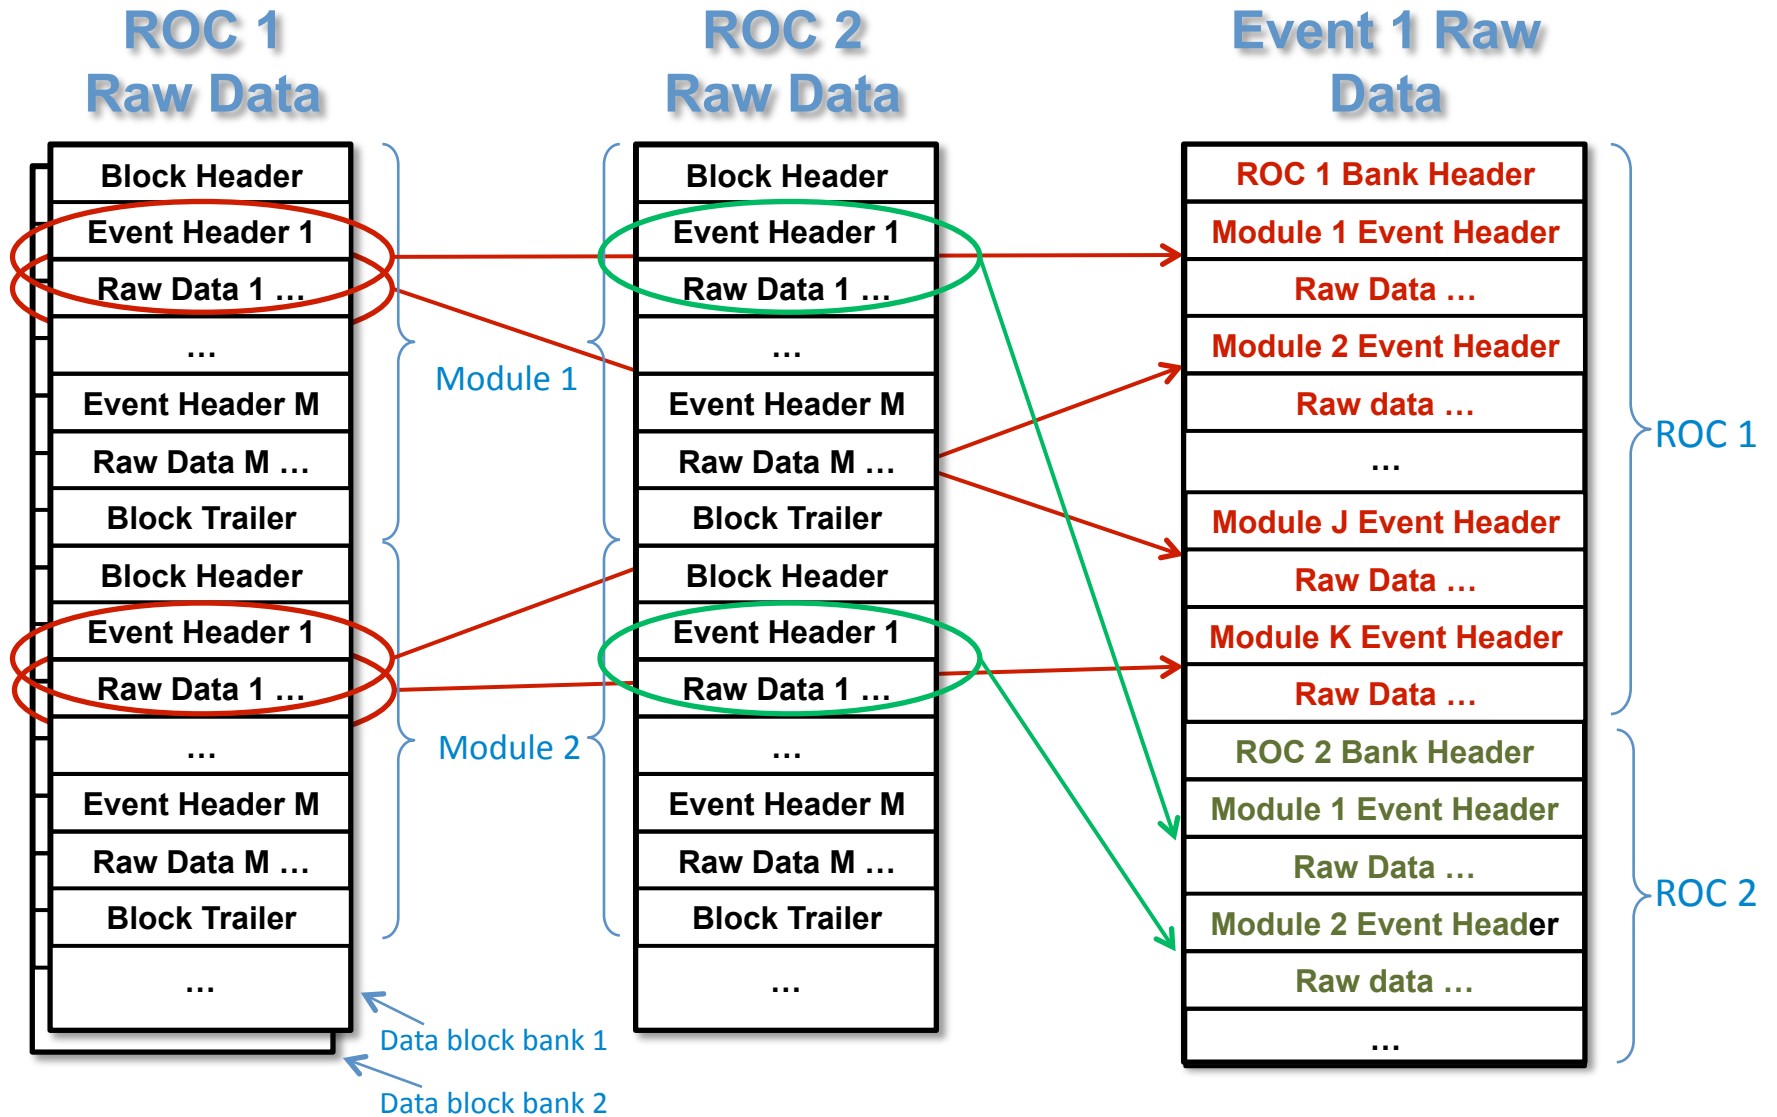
ROC 1 Raw Data

| Block Header |
|---|
| Event Header 1 |
| Raw Data 1 … |
| … |
| Event Header M |
| Raw Data M … |
| Block Trailer |
| Block Header |
| Event Header 1 |
| Raw Data 1 … |
| … |
| Event Header M |
| Raw Data M … |
| Block Trailer |
| … |

Module 1

Module 2

Data block bank 1

Data block bank 2

ROC 2 Raw Data

| Block Header |
|---|
| Event Header 1 |
| Raw Data 1 … |
| … |
| Event Header M |
| Raw Data M … |
| Block Trailer |
| Block Header |
| Event Header 1 |
| Raw Data 1 … |
| … |
| Event Header M |
| Raw Data M … |
| Block Trailer |
| … |

Event 1 Raw Data

| ROC 1 Bank Header |
|---|
| Module 1 Event Header |
| Raw Data … |
| Module 2 Event Header |
| Raw data … |
| … |
| Module J Event Header |
| Raw Data … |
| Module K Event Header |
| Raw Data … |
| ROC 2 Bank Header |
| Module 1 Event Header |
| Raw Data … |
| Module 2 Event Header |
| Raw data … |
| … |

ROC 1

ROC 2